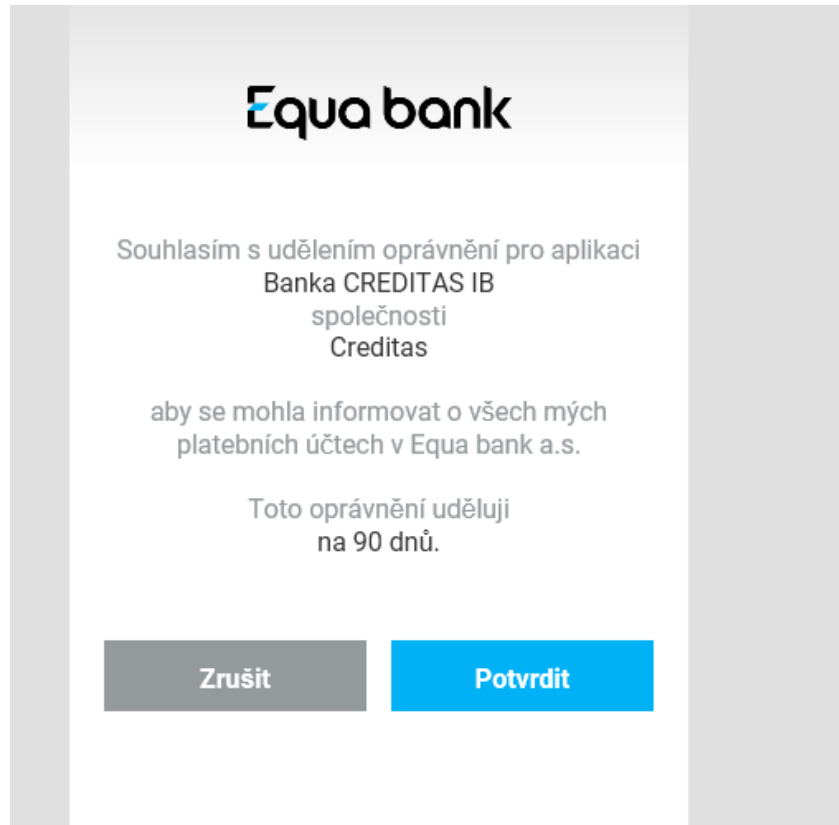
Equa bank

Souhlasím s udělením oprávnění pro aplikaci
Banka CREDITAS IB
společnosti
Creditas

aby se mohla informovat o všech mých platebních účtech v Equa bank a.s.

Toto oprávnění uděluji
na 90 dnů.

Zrušit

Potvrdit